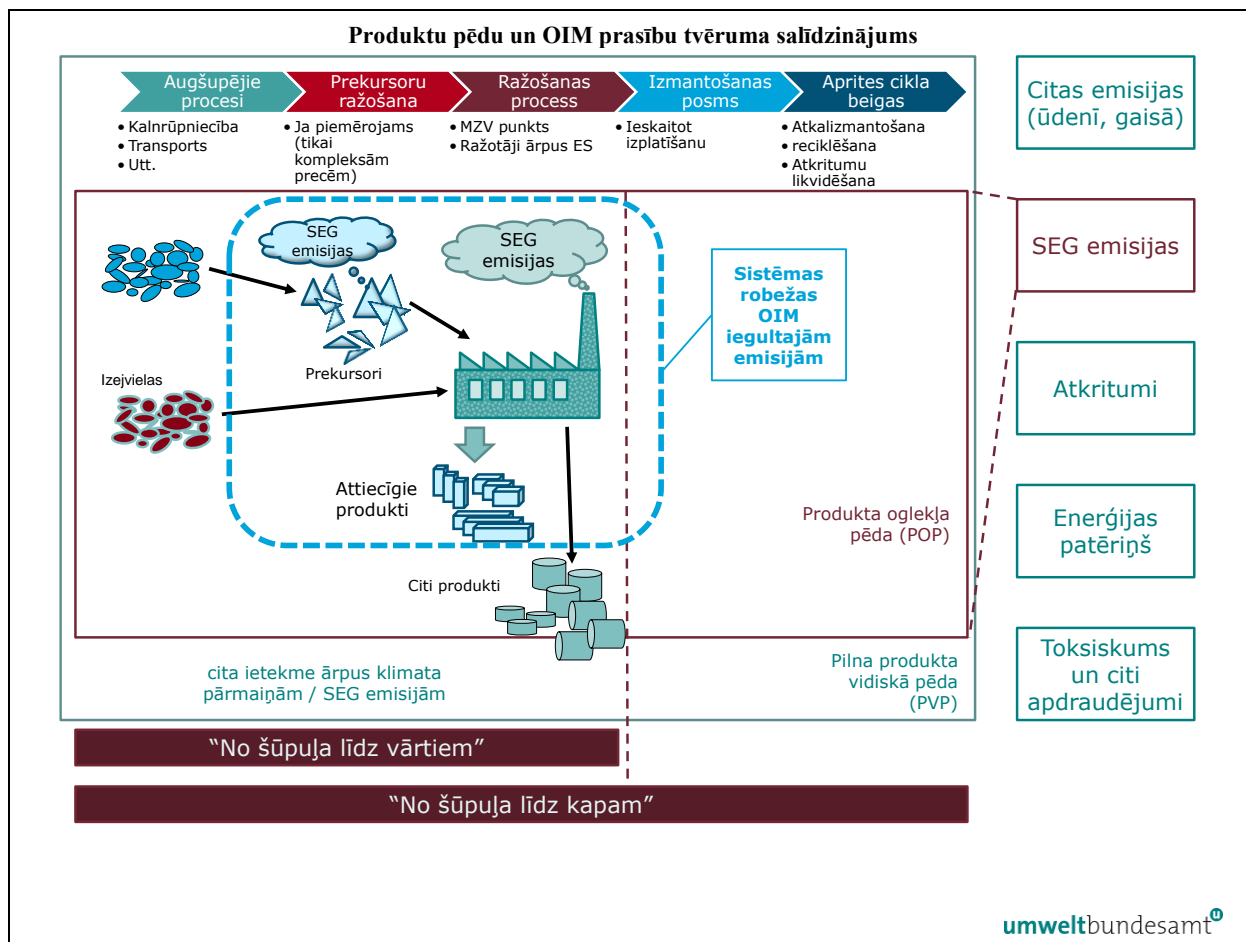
Produktu pēdu un OIM prasību tvēruma salīdzinājums

Augšupējie procesi
Prekursoru ražošana
Ražošanas process
Izmantošanas posms
Aprites cikla beigas

• Kalnrūpniecība
• Transports
• Utt.

• Ja piemērojams (tikai kompleksām precēm)

• MZV punkts
• Ražotāji ārpus ES

• Ieskaitot izplatīšanu

• Atkalizmantošana
• reciklēšana
• Atkritumu likvidēšana

Citas emisijas (ūdenī, gaisā)

SEG emisijas

SEG emisijas

SEG emisijas

Sistēmas robežas OIM iegultajām emisijām

Prekursori

Izejvielas

Attiecīgie produkti

Citi produkti

Produkta oglekļa pēda (POP)

Atkritumi

Enerģijas patēriņš

Toksiskums un citi apdraudējumi

cita ietekme ārpus klimata pārmaiņām / SEG emisijām

Pilna produkta vidiskā pēda (PVP)

“No šūpuļa līdz vārtiem”

“No šūpuļa līdz kapam”

umweltbundesamt